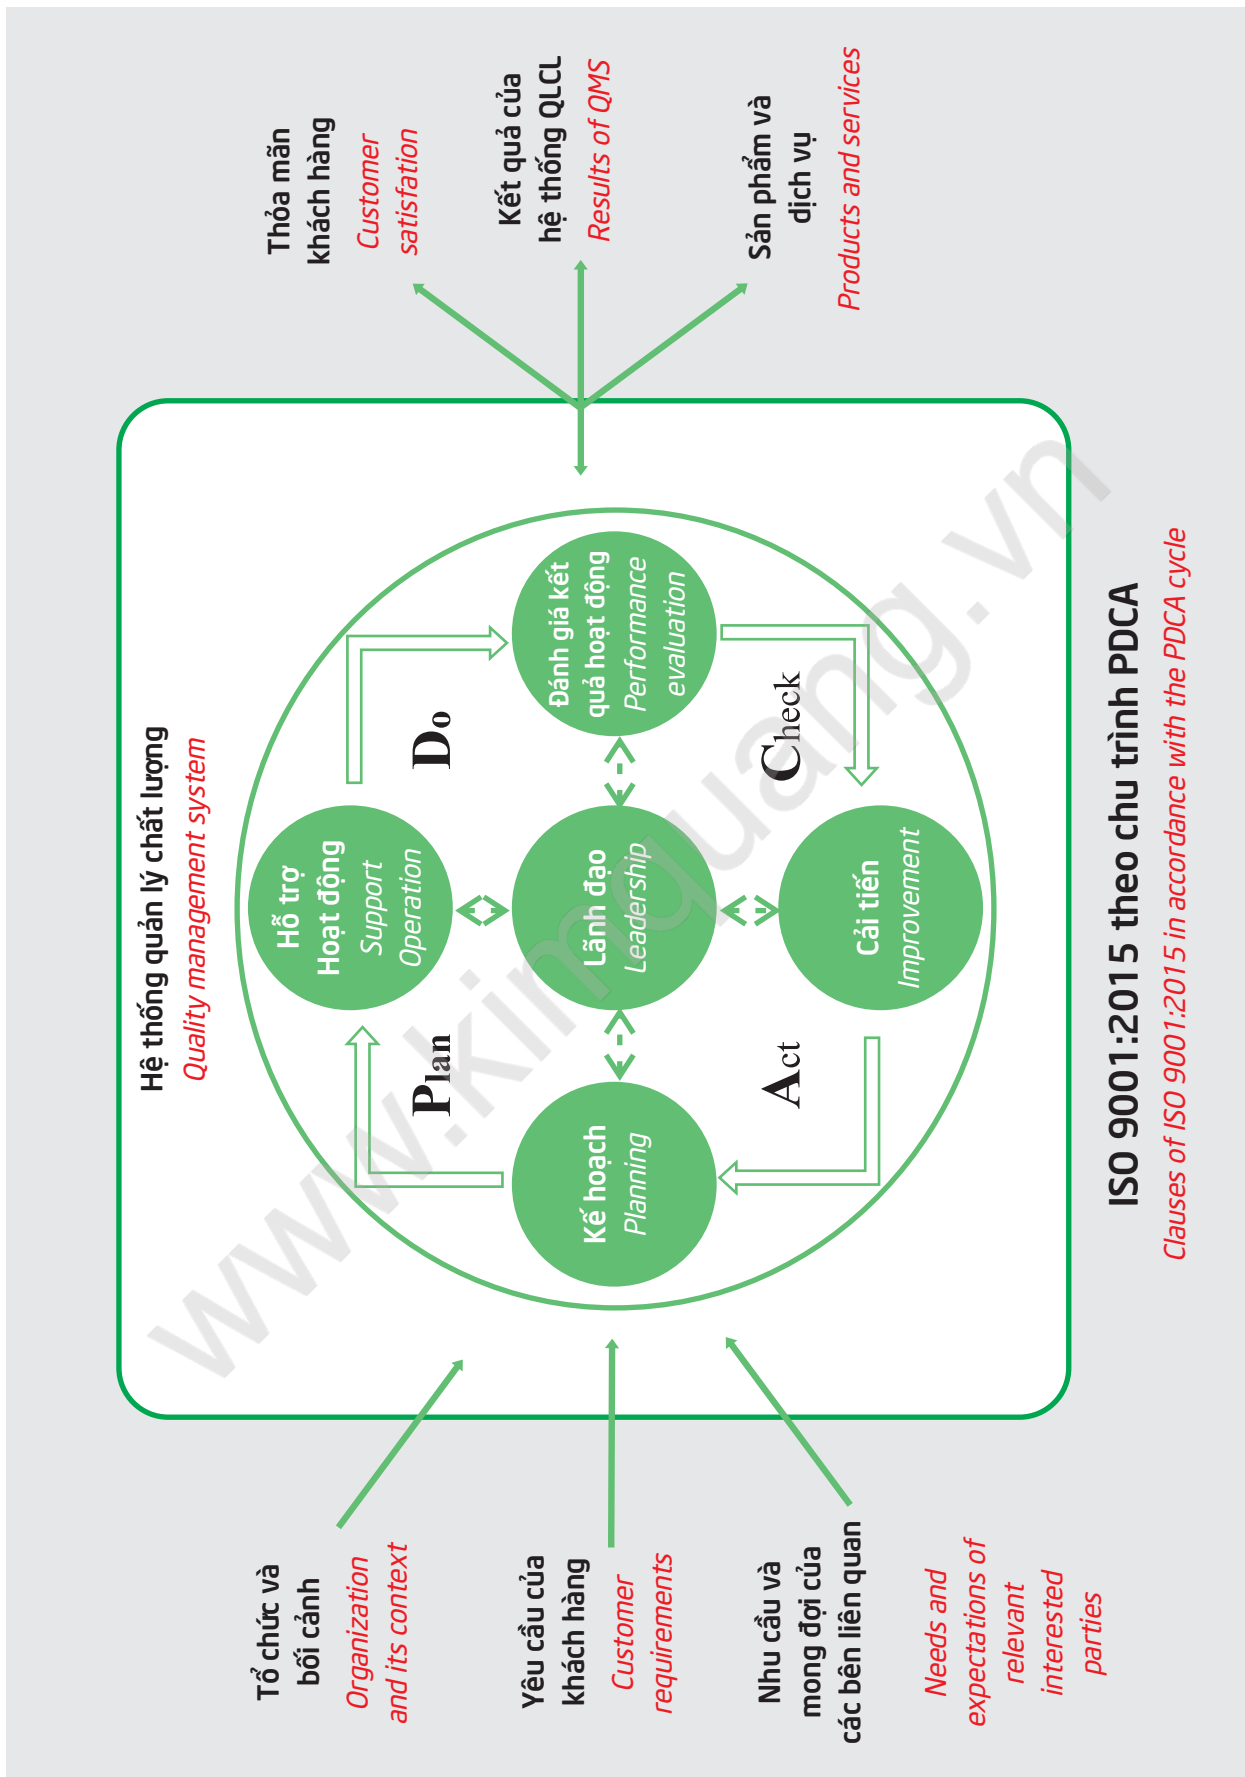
Tổ chức và bối cảnh
Organization and its context

Yêu cầu của khách hàng
Customer requirements

Nhu cầu và mong đợi của các bên liên quan
Needs and expectations of relevant interested parties

Hệ thống quản lý chất lượng
Quality management system

Kế hoạch
Planning

Plan

Hỗ trợ
Hoạt động
Support
Operation

Lãnh đạo
Leadership

Do

Đánh giá kết quả hoạt động
Performance evaluation

Check

Cải tiến
Improvement

Act

Thỏa mãn khách hàng
Customer satisfation

Kết quả của hệ thống QLCL
Results of QMS

Sản phẩm và dịch vụ
Products and services

ISO 9001:2015 theo chu trình PDCA
Clauses of ISO 9001:2015 in accordance with the PDCA cycle

www.kimquang.vn